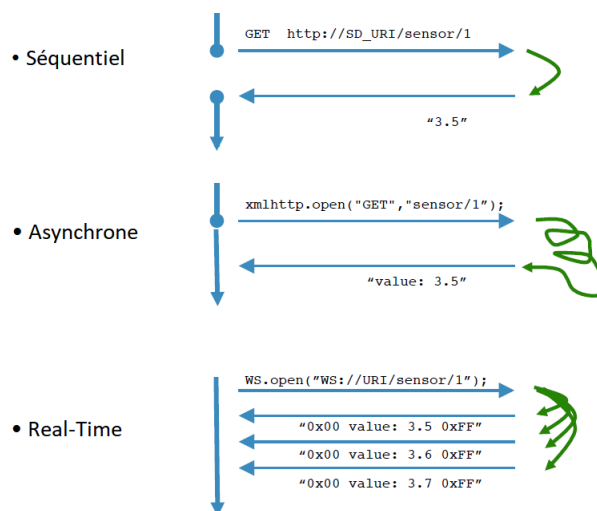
• Séquentiel

GET http://SD_URI/sensor/1

“3.5”

• Asynchrone

xmlhttp.open("GET","sensor/1");

“value: 3.5”

• Real-Time

WS.open(”WS://URI/sensor/1”);

“0x00 value: 3.5 0xFF”

“0x00 value: 3.6 0xFF”

“0x00 value: 3.7 0xFF”